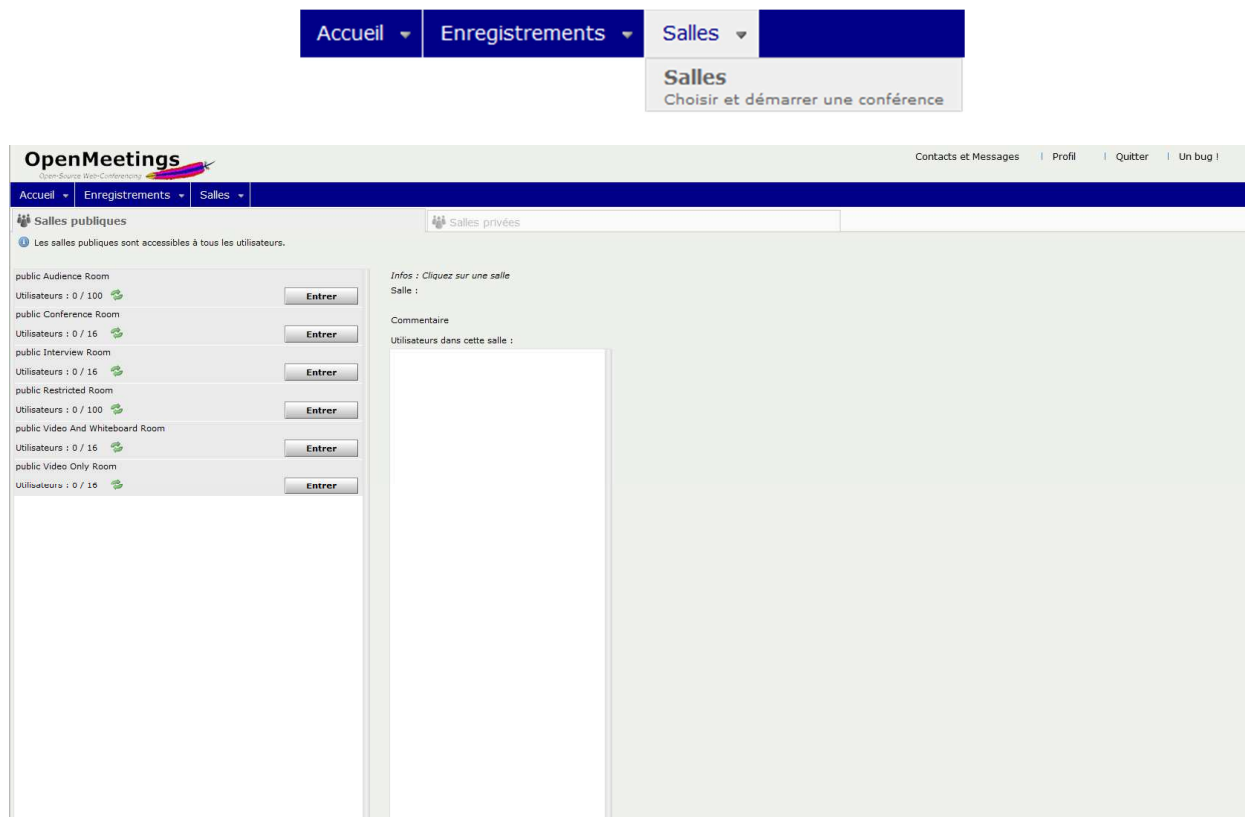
Accueil Enregistrements Salles

Salles
Choisir et démarrer une conférence

OpenMeetings
Open-Source Web-Conferencing

Contacts et Messages | Profil | Quitter | Un bug !

Accueil Enregistrements Salles

Salles publiques

Salles privées

Les salles publiques sont accessibles à tous les utilisateurs.

public Audience Room
Utilisateurs : 0 / 100 Entrer
public Conference Room
Utilisateurs : 0 / 16 Entrer
public Interview Room
Utilisateurs : 0 / 16 Entrer
public Restricted Room
Utilisateurs : 0 / 100 Entrer
public Video And Whiteboard Room
Utilisateurs : 0 / 16 Entrer
public Video Only Room
Utilisateurs : 0 / 16 Entrer

Infos : Cliquez sur une salle
Salle :

Commentaire

Utilisateurs dans cette salle :